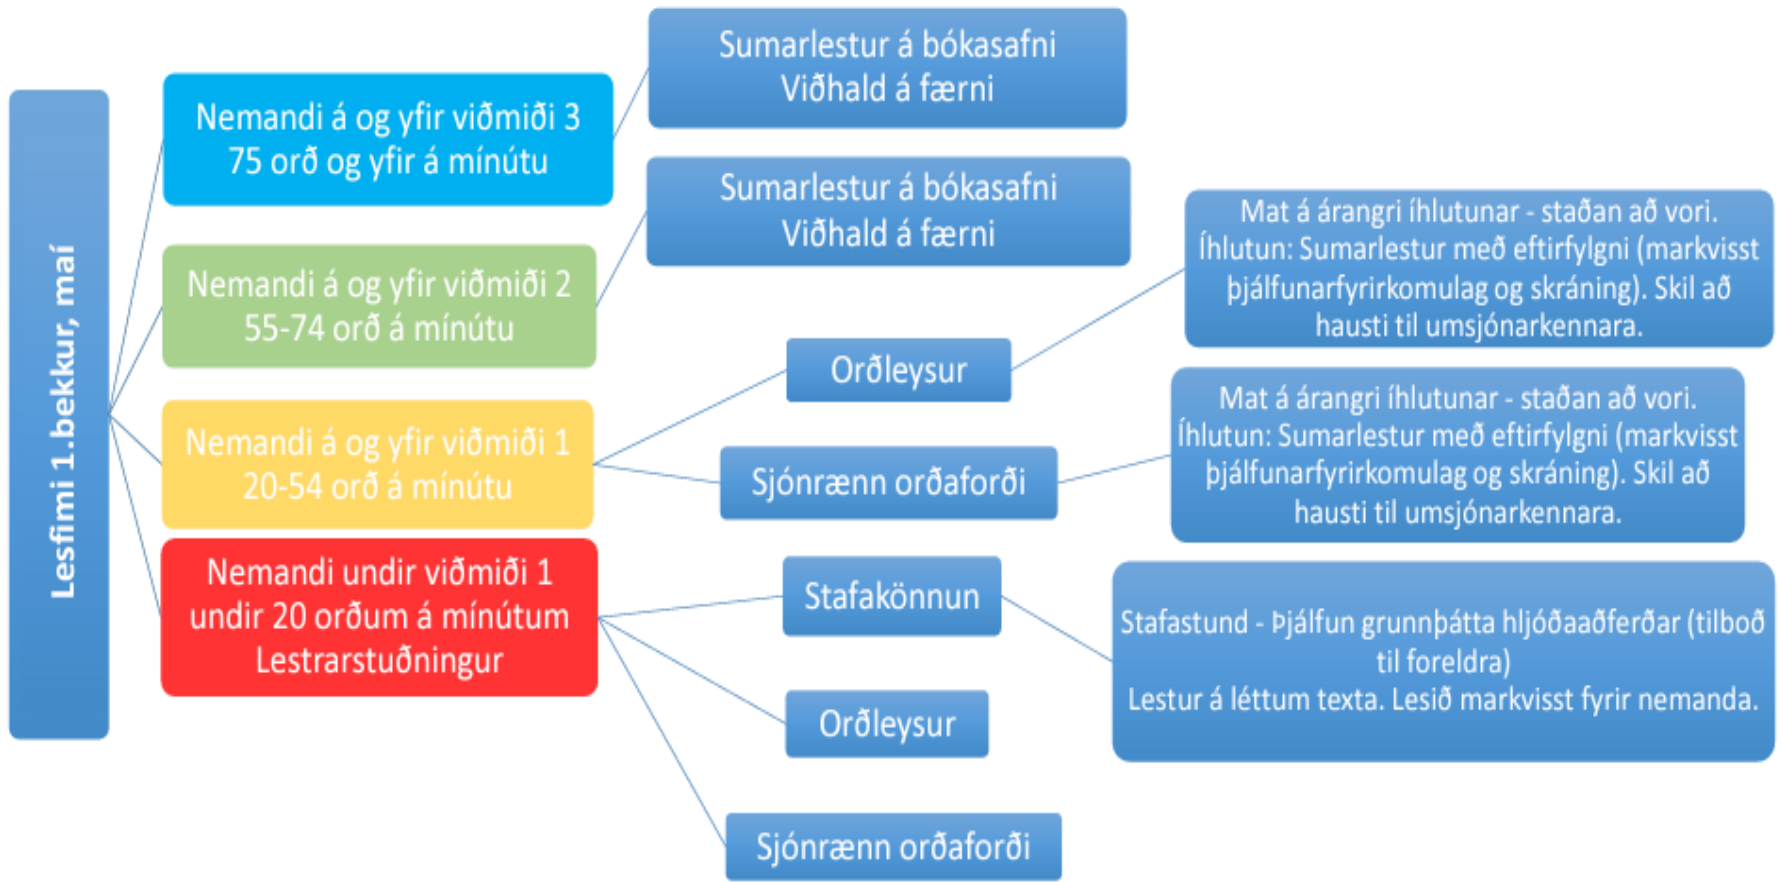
Lesfimi 1.bekkur, maí

Nemandi á og yfir viðmiði 3
75 orð og yfir á mínútu

Sumarlestur á bókasafni
Viðhald á færni

Nemandi á og yfir viðmiði 2
55-74 orð á mínútu

Sumarlestur á bókasafni
Viðhald á færni

Nemandi á og yfir viðmiði 1
20-54 orð á mínútu

Orðleysur

Mat á árangri íhlutunar - staðan að vori.
Íhlutun: Sumarlestur með eftirfylgni (markvisst þjálfunarfyrirkomulag og skráning). Skil að hausti til umsjónarkennara.

Sjónrænn orðaforði

Mat á árangri íhlutunar - staðan að vori.
Íhlutun: Sumarlestur með eftirfylgni (markvisst þjálfunarfyrirkomulag og skráning). Skil að hausti til umsjónarkennara.

Nemandi undir viðmiði 1
undir 20 orðum á mínútum
Lestrarstuðningur

Stafakönnun

Stafastund - Þjálfun grunnþátta hljóðaaðferðar (tilboð til foreldra)
Lestur á léttum texta. Lesið markvisst fyrir nemanda.

Orðleysur

Sjónrænn orðaforði